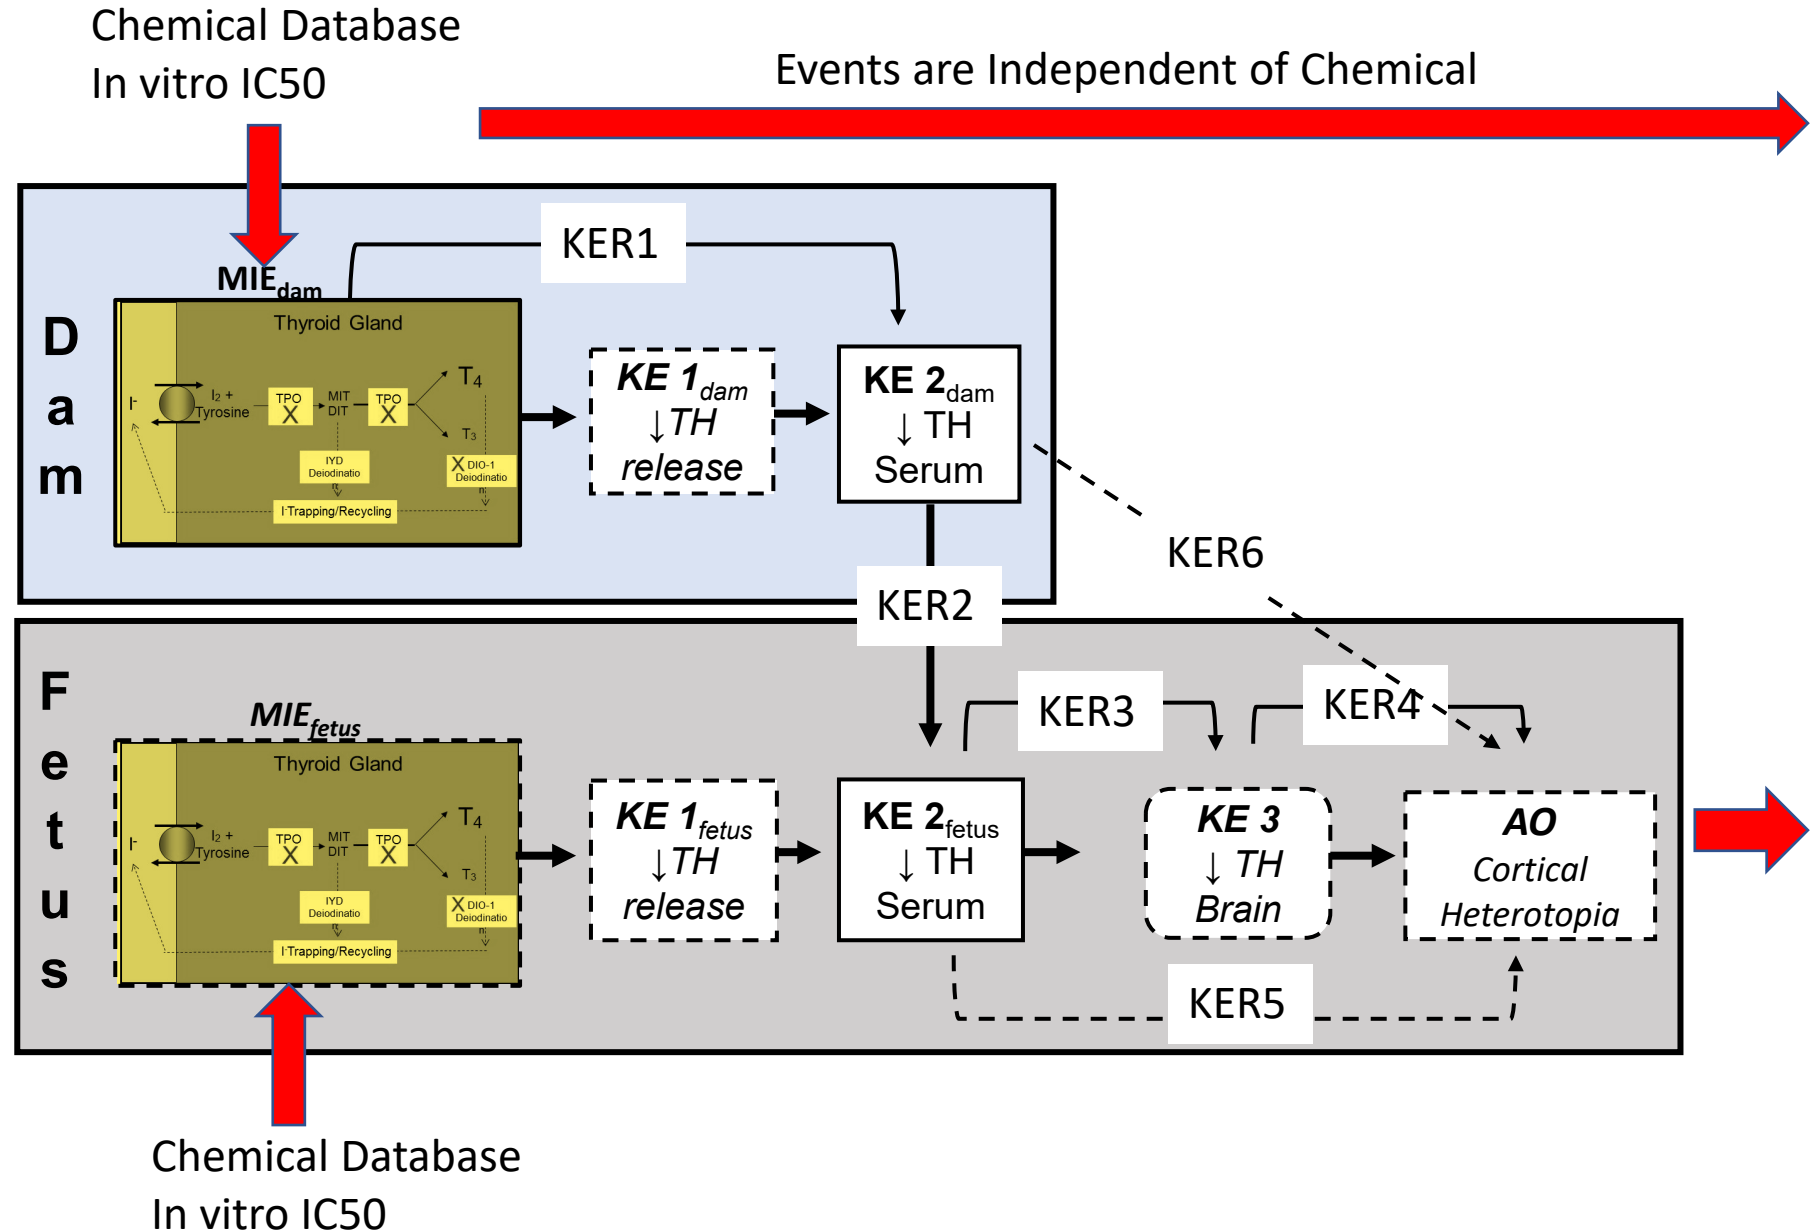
Chemical Database
In vitro IC50

Events are Independent of Chemical

D
a
m

MIE$_{dam}$

KER1

Thyroid Gland

I⁻

I$_2$ + Tyrosine

TPO X

MIT DIT

TPO X

T$_4$

T$_3$

IYD Deiodinatio

X DIO-1 Deiodinatio

I Trapping/Recycling

KE 1$_{dam}$
↓TH
release

KE 2$_{dam}$
↓ TH
Serum

KER6

KER2

F
e
t
u
s

MIE$_{fetus}$

Thyroid Gland

I⁻

I$_2$ + Tyrosine

TPO X

MIT DIT

TPO X

T$_4$

T$_3$

IYD Deiodinatio

X DIO-1 Deiodinatio

I Trapping/Recycling

KE 1$_{fetus}$
↓TH
release

KE 2$_{fetus}$
↓ TH
Serum

KER3

KE 3
↓ TH
Brain

KER4

AO
Cortical
Heterotopia

KER5

Chemical Database
In vitro IC50